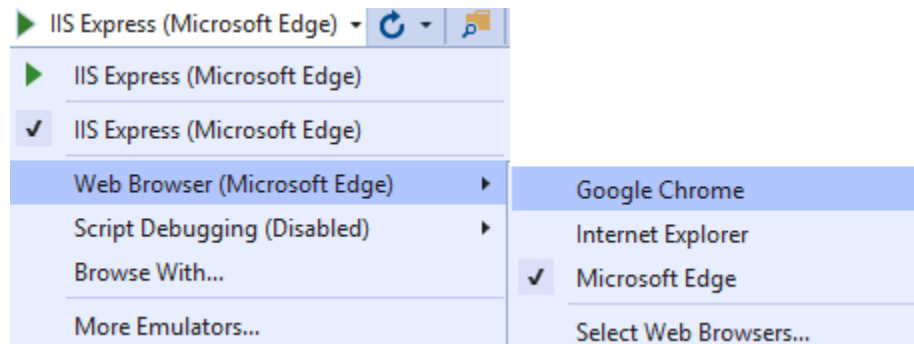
IIS Express (Microsoft Edge)

IIS Express (Microsoft Edge)

✓ IIS Express (Microsoft Edge)

Web Browser (Microsoft Edge)

Script Debugging (Disabled)

Browse With...

More Emulators...

Google Chrome

Internet Explorer

✓ Microsoft Edge

Select Web Browsers...